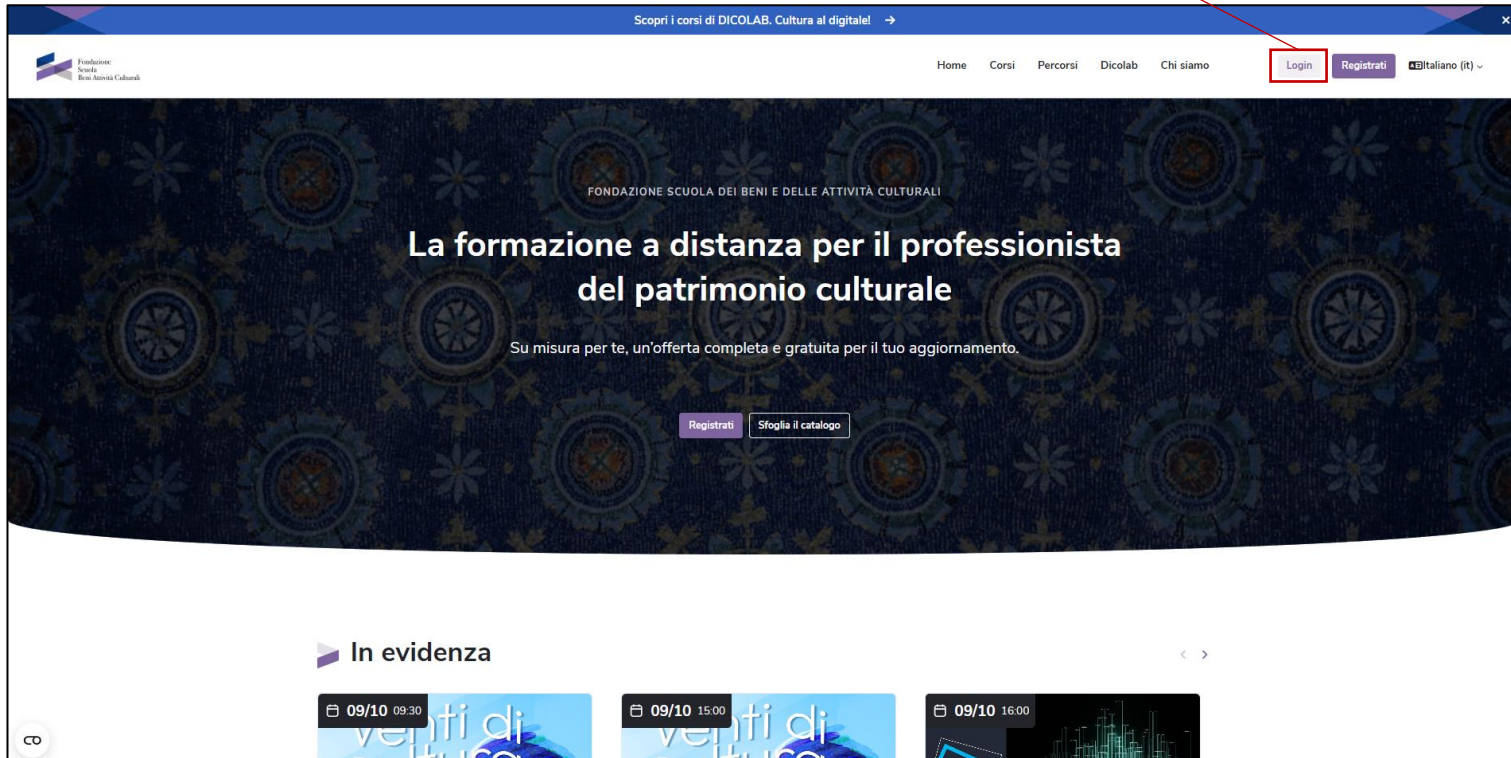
Scopri i corsi di DICOLAB. Cultura al digitale! →

×

Fondazione Scuola Beni Attività Culturali

Home Corsi Percorsi Dicolab Chi siamo

Login

Registrati

Italiano (it)

FONDAZIONE SCUOLA DEI BENI E DELLE ATTIVITÀ CULTURALI

La formazione a distanza per il professionista del patrimonio culturale

Su misura per te, un'offerta completa e gratuita per il tuo aggiornamento.

Registrati

Sfoglia il catalogo

In evidenza

09/10 09:30

09/10 15:00

09/10 16:00